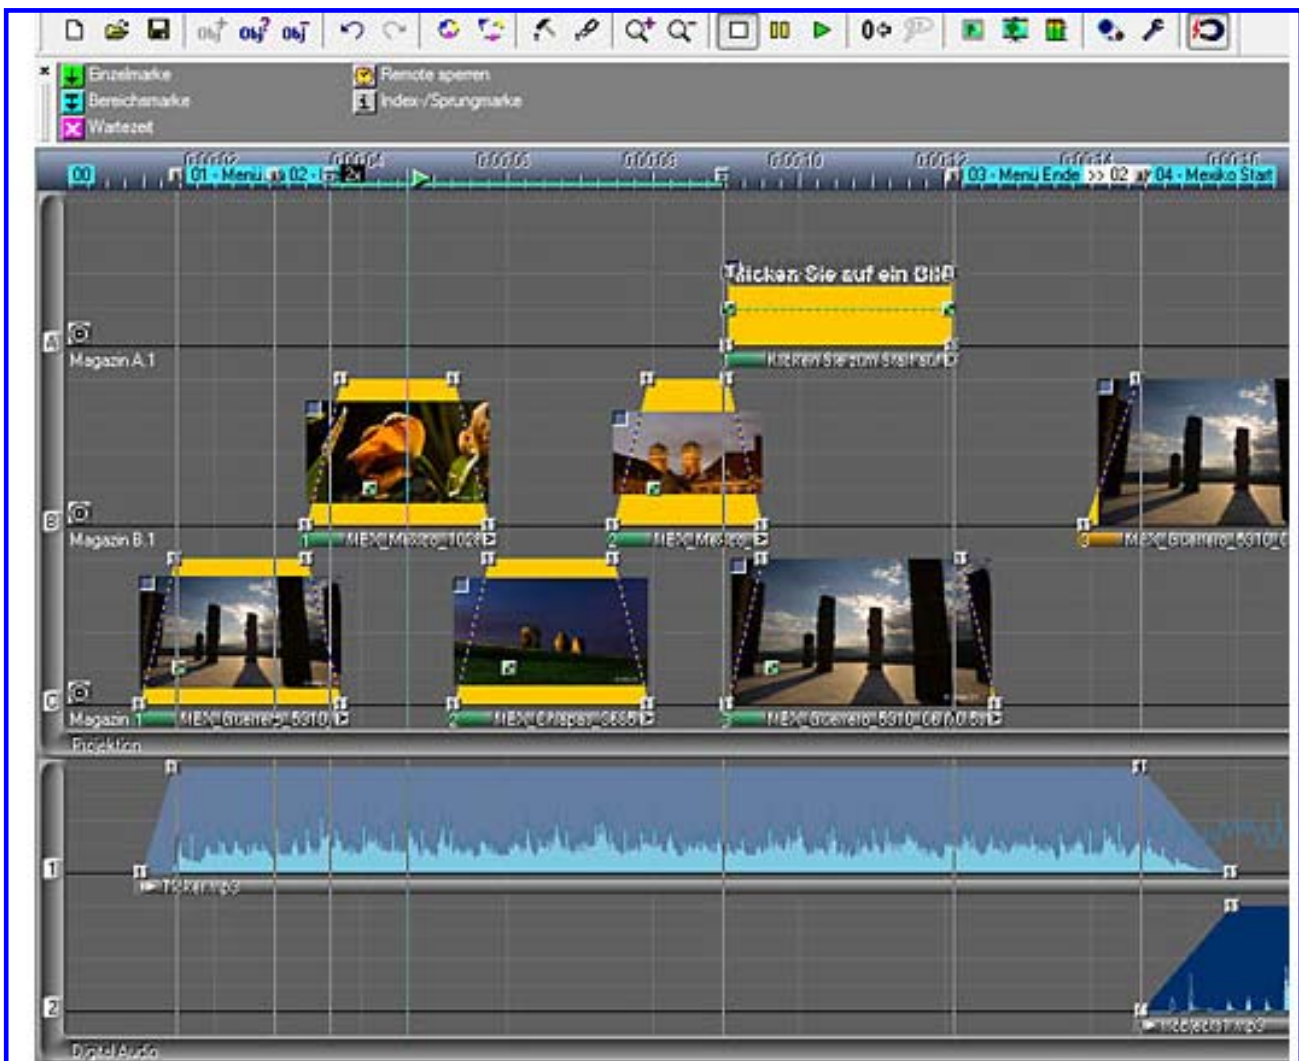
Einzelmarke
Bereichsmarke
Wartezeit
Remote sperren
Index-/Sprungmarke

00 01 - Menü 02 - 03 - Menü Ende >> 02 04 - Mexiko Start

Klicken Sie auf ein Bild

A
Magazin A.1
Klicken Sie zum Starten

B
Magazin B.1
1 MEX_Mexiko_1026
2 MEX_Mexiko
3 MEX_Guerrero_5310

C
Magazin
1 MEX_Guerrero_5310
2 MEX_Chiapas_3655
3 MEX_Guerrero_5310_0810.0

Projektion

1
Ticker.mp3

2
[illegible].mp3

Digital Audio